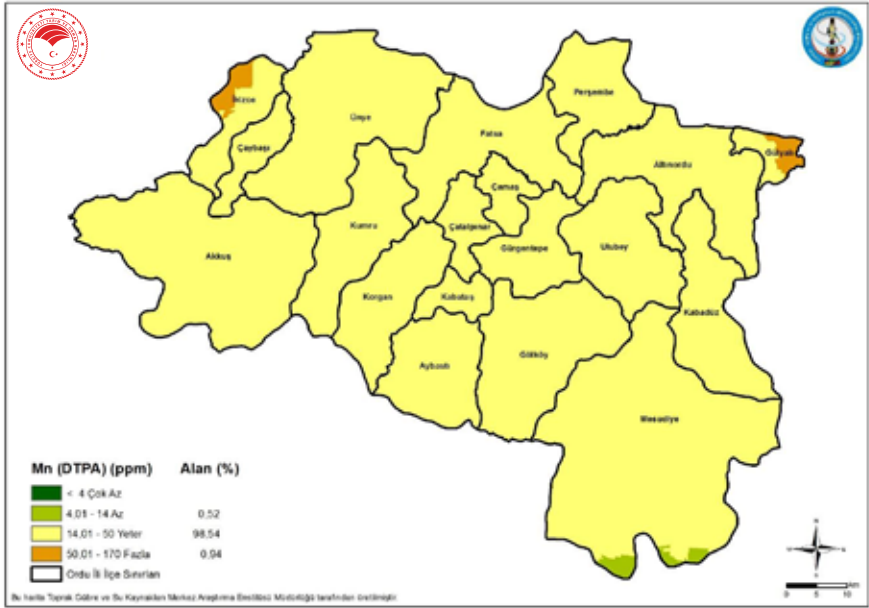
İkizce

Ünye

Perşembe

Fatsa

Gülyalı

Çaybaşı

Altınordu

Çamaş

Kumru

Çatalpınar

Akkuş

Gürgentepe

Ulubey

Korgan

Kabataş

Kabadüz

Aybastı

Gölköy

Mesudiye

Mn (DTPA) (ppm) Alan (%)

< 4 Çok Az

4,01 - 14 Az 0,52

14,01 - 50 Yeter 98,54

50,01 - 170 Fazla 0,94

Ordu İli İlçe Sınırları

N

0 5 10 Km

Bu harita Toprak Gübre ve Su Kaynakları Merkez Araştırma Enstitüsü Müdürlüğü tarafından üretilmiştir.